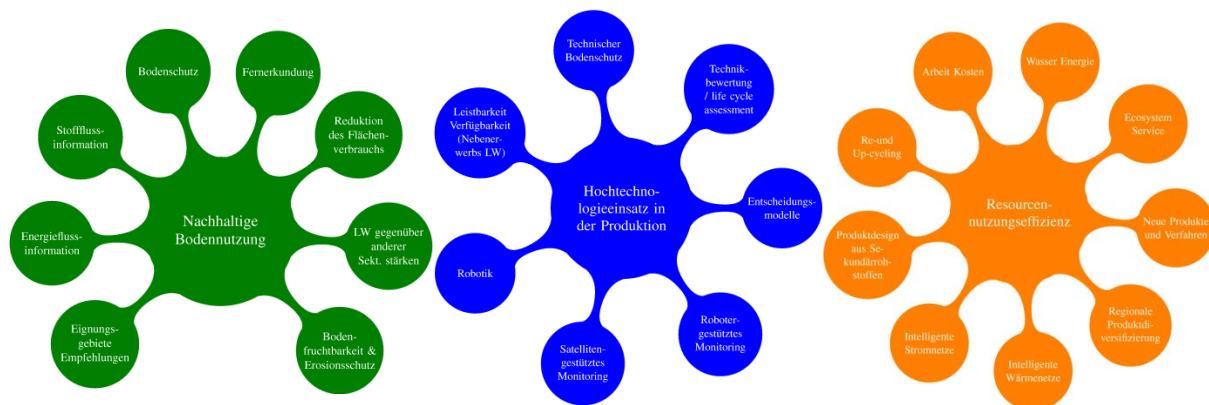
Nachhaltige Bodennutzung

Bodenschutz

Fernerkundung

Reduktion des Flächenverbrauchs

LW gegenüber anderer Sekt. stärken

Bodenfruchtbarkeit & Erosionsschutz

Eignungsgebiete Empfehlungen

Energiefluss-information

Stofffluss-information

Hochtechnologieeinsatz in der Produktion

Technischer Bodenschutz

Technikbewertung / life cycle assessment

Entscheidungsmodelle

Robotergestütztes Monitoring

Satellitengestütztes Monitoring

Robotik

Leistbarkeit Verfügbarkeit (Nebenerwerbs LW)

Resourcennutzungseffizienz

Arbeit Kosten

Wasser Energie

Ecosystem Service

Neue Produkte und Verfahren

Regionale Produktdiversifizierung

Intelligente Wärmenetze

Intelligente Stromnetze

Produktdesign aus Sekundärrohstoffen

Re-und Up-cycling